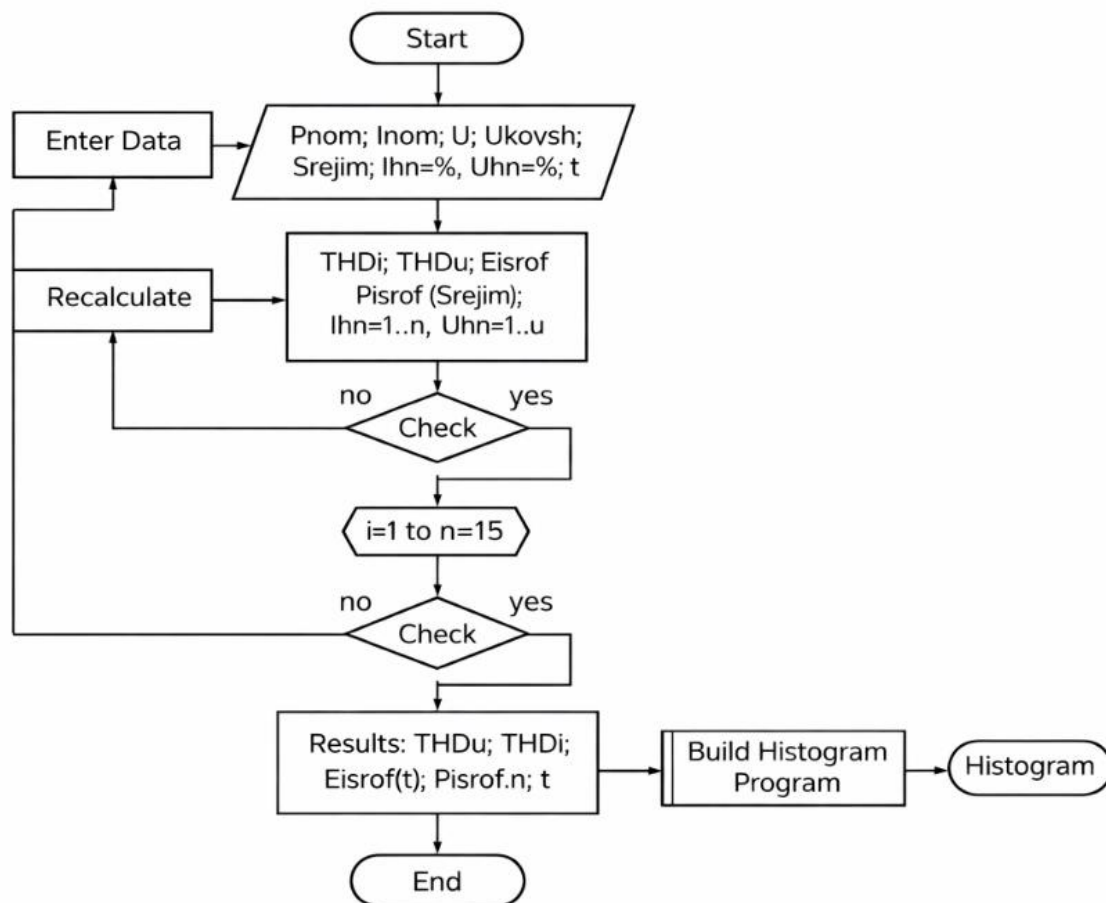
Start

Enter Data

Pnom; Inom; U; Ukovsh; Srejim; Ihn=%, Uhn=%; t

Recalculate

THDi; THDu; Eisrof Pisrof (Srejim); Ihn=1..n, Uhn=1..u

no

yes

Check

i=1 to n=15

no

yes

Check

Results: THDu; THDi; Eisrof(t); Pisrof.n; t

Build Histogram Program

Histogram

End